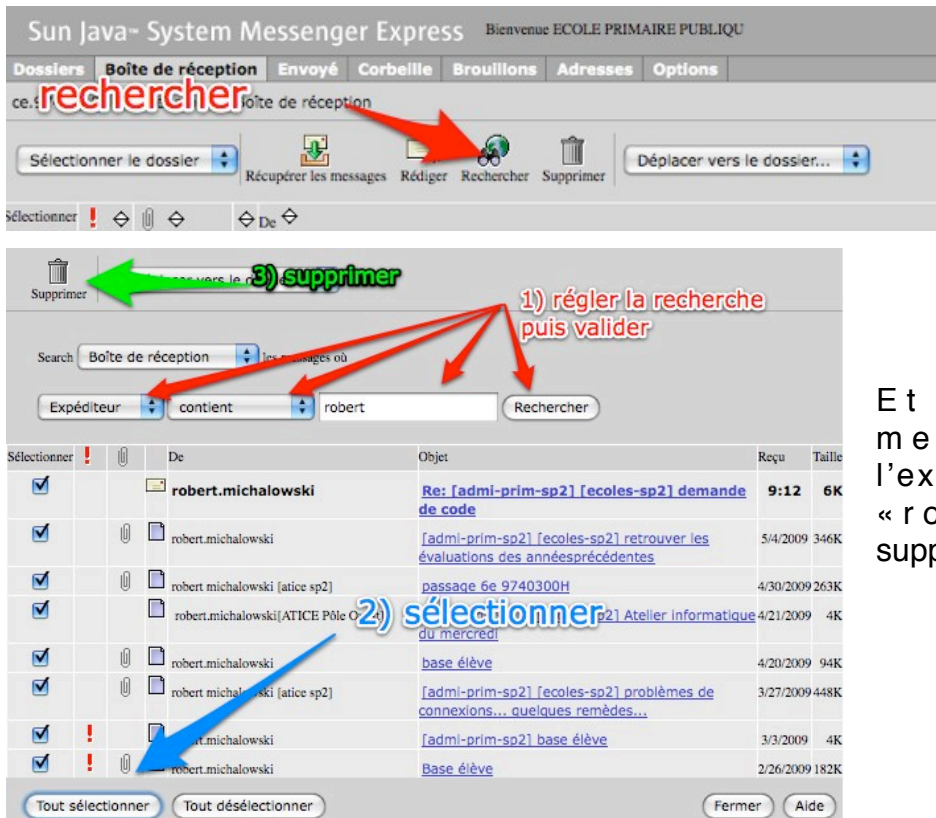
Sun Java- System Messenger Express Bienvenue ECOLE PRIMAIRE PUBLIQU

Dossiers | Boîte de réception | Envoyé | Corbeille | Brouillons | Adresses | Options

ce.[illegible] rechercher oîte de réception

Sélectionner le dossier | Récupérer les messages | Rédiger | Rechercher | Supprimer | Déplacer vers le dossier...

Sélectionner ! De

Supprimer

3) supprimer

1) régler la recherche puis valider

Search Boîte de réception les messages où

Expéditeur | contient | robert | Rechercher

| Sélectionner | ! | | | De | Objet | Reçu | Taille |
|---|---|---|---|---|---|---|---|
| ☑ | | | | robert.michalowski | Re: [admi-prim-sp2] [ecoles-sp2] demande de code | 9:12 | 6K |
| ☑ | | | | robert.michalowski | [admi-prim-sp2] [ecoles-sp2] retrouver les évaluations des annéesprécédentes | 5/4/2009 | 346K |
| ☑ | | | | robert michalowski [atice sp2] | passage 6e 9740300H | 4/30/2009 | 263K |
| ☑ | | | | robert.michalowski[ATICE Pôle O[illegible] | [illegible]p2] Atelier informatique du mercredi | 4/21/2009 | 4K |
| ☑ | | | | robert.michalowski | base élève | 4/20/2009 | 94K |
| ☑ | | | | robert michal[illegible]ski [atice sp2] | [admi-prim-sp2] [ecoles-sp2] problèmes de connexions... quelques remèdes... | 3/27/2009 | 448K |
| ☑ | ! | | | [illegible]t.michalowski | [admi-prim-sp2] base élève | 3/3/2009 | 4K |
| ☑ | ! | | | robert.michalowski | Base élève | 2/26/2009 | 182K |

2) sélectionner

Tout sélectionner | Tout désélectionner | Fermer | Aide

E t
m e
l'ex
« r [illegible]
supp